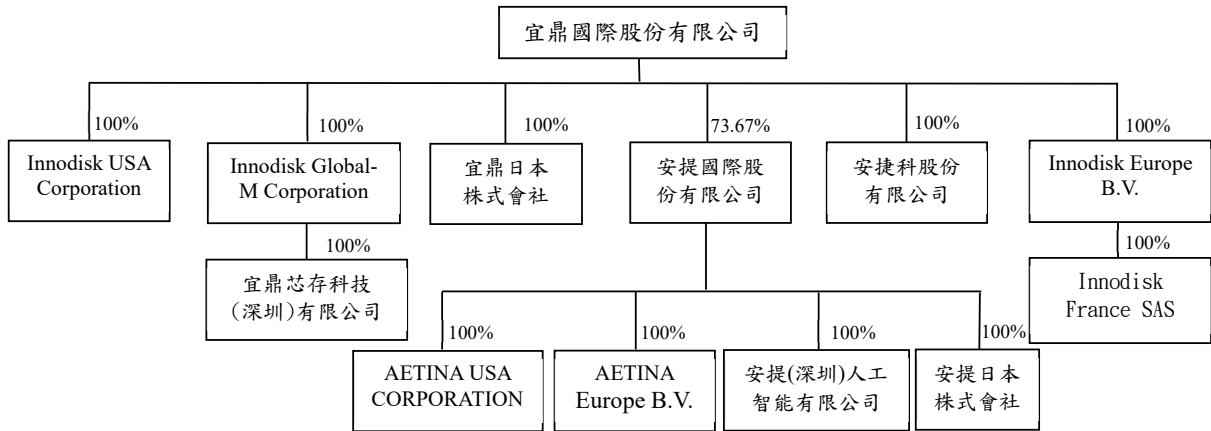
宜鼎國際股份有限公司

100%
Innodisk USA Corporation

100%
Innodisk Global-M Corporation

100%
宜鼎芯存科技(深圳)有限公司

100%
宜鼎日本株式會社

73.67%
安提國際股份有限公司

100%
AETINA USA CORPORATION

100%
AETINA Europe B.V.

100%
安提(深圳)人工智能有限公司

100%
安提日本株式會社

100%
安捷科股份有限公司

100%
Innodisk Europe B.V.

100%
Innodisk France SAS